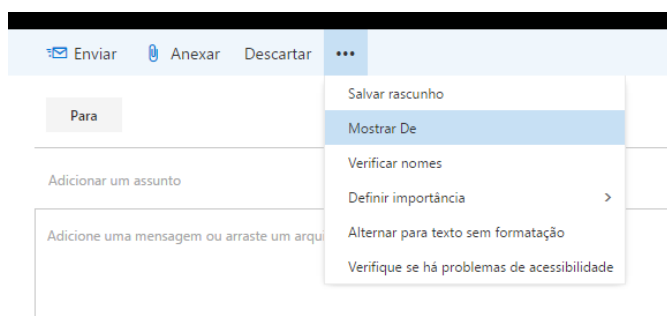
Enviar Anexar Descartar •••

Para

Adicionar um assunto

Adicione uma mensagem ou arraste um arqui

Salvar rascunho
Mostrar De
Verificar nomes
Definir importância >
Alternar para texto sem formatação
Verifique se há problemas de acessibilidade